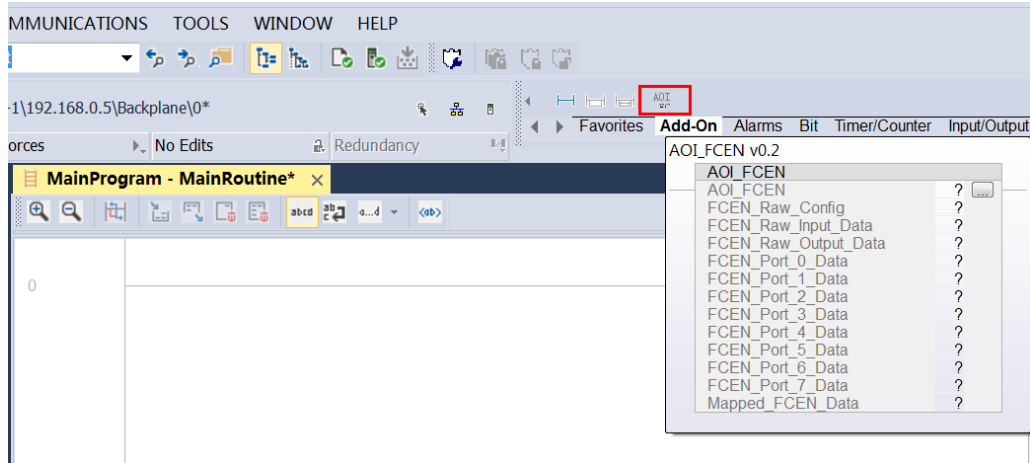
MMUNICATIONS TOOLS WINDOW HELP

-1\192.168.0.5\Backplane\0*

orces No Edits Redundancy

Favorites Add-On Alarms Bit Timer/Counter Input/Output

AOI

MainProgram - MainRoutine* ×

abcd ab ab a...d ‹ab›

0

AOI_FCEN v0.2

| AOI_FCEN | |
|---|---|
| AOI_FCEN | ? ... |
| FCEN_Raw_Config | ? |
| FCEN_Raw_Input_Data | ? |
| FCEN_Raw_Output_Data | ? |
| FCEN_Port_0_Data | ? |
| FCEN_Port_1_Data | ? |
| FCEN_Port_2_Data | ? |
| FCEN_Port_3_Data | ? |
| FCEN_Port_4_Data | ? |
| FCEN_Port_5_Data | ? |
| FCEN_Port_6_Data | ? |
| FCEN_Port_7_Data | ? |
| Mapped_FCEN_Data | ? |